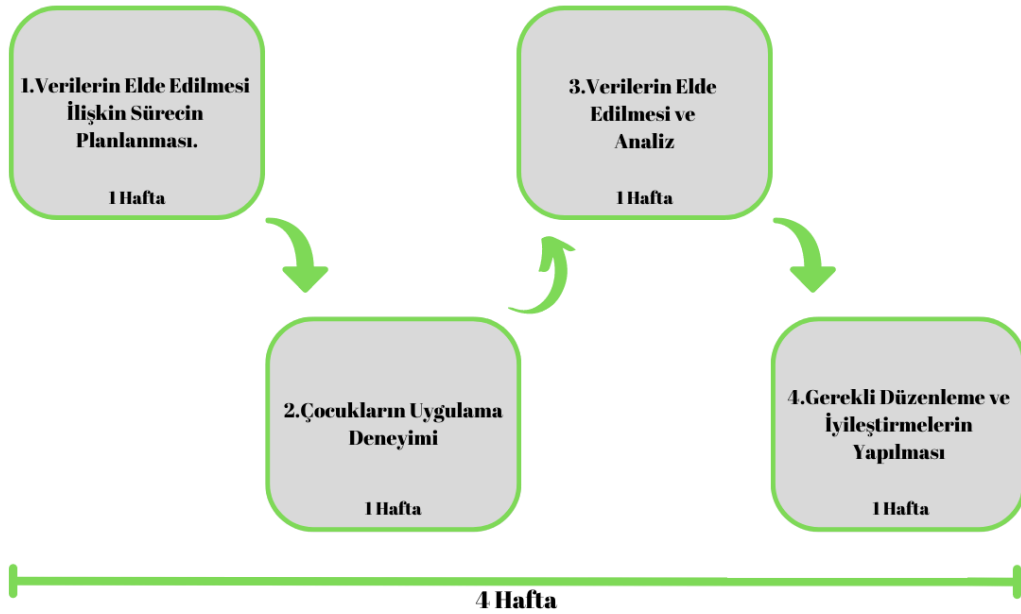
1.Verilerin Elde Edilmesi İlişkin Sürecin Planlanması.

1 Hafta

2.Çocukların Uygulama Deneyimi

1 Hafta

3.Verilerin Elde Edilmesi ve Analiz

1 Hafta

4.Gerekli Düzenleme ve İyileştirmelerin Yapılması

1 Hafta

4 Hafta